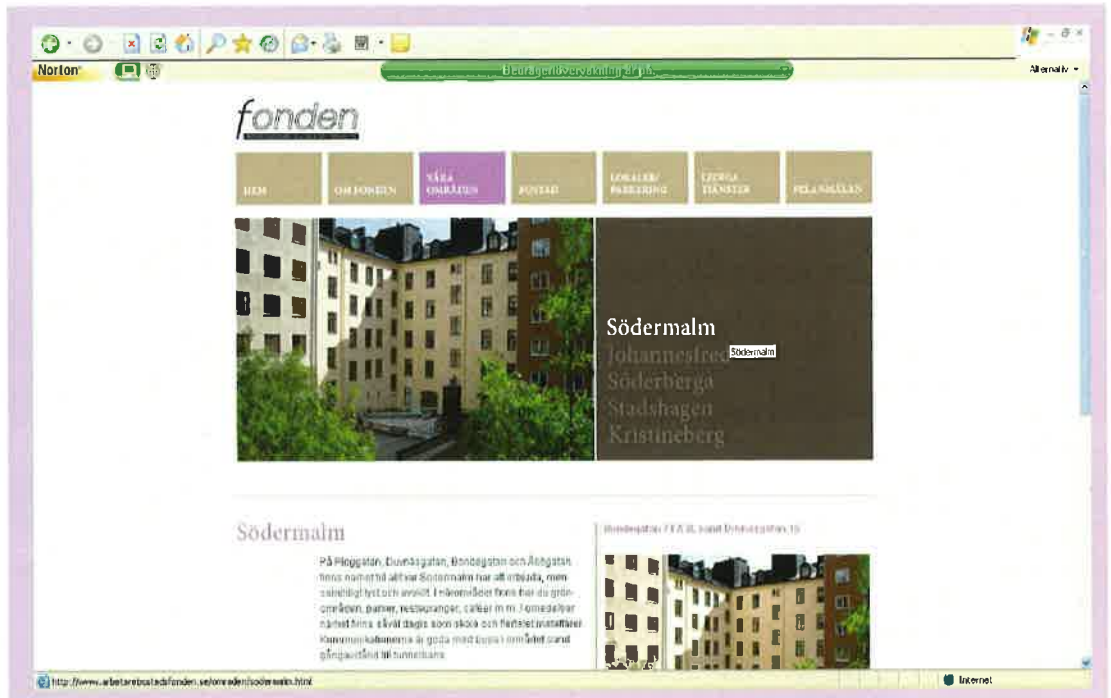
Norton

Bedrägeriövervakning är på

Alternativ

fonden

HEM

OM FONDEN

VÅRA OMRÅDEN

BOSTAD

LOKALER/ PARKERING

ÖVRIGA TJÄNSTER

FELANMÄLAN

Södermalm
Johannesfred
Söderberga
Stadshagen
Kristineberg

Södermalm

Södermalm

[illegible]

På Ploggatan, Duvnäsgatan, Bondegatan och Åsögatan finns namnet till allt var Södermalm har att erbjuda, men samtidigt lyst och avskilt. I närområdet finns här du grönområden, parker, restauranger, caféer m m. I omedelbar närhet finns såväl dagis som skola och flertalet mataffärer. Kommunikationerna är goda med buss i området samt gångavstånd till tunnelbana.

http://www.arbetarebostadsfonden.se/omraden/sodermalm.html

Internet